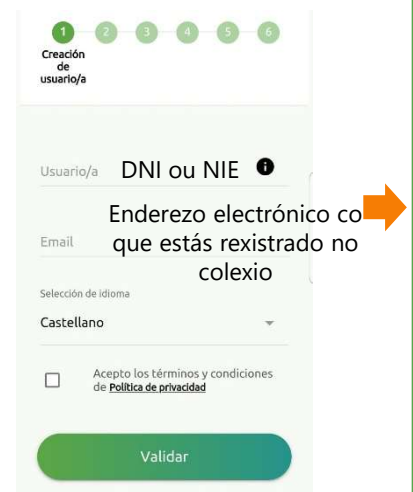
1 2 3 4 5 6

Creación de usuario/a

Usuario/a DNI ou NIE

Email Enderezo electrónico co que estás rexistrado no colexio

Selección de idioma

Castellano

Acepto los términos y condiciones de Política de privacidad

Validar